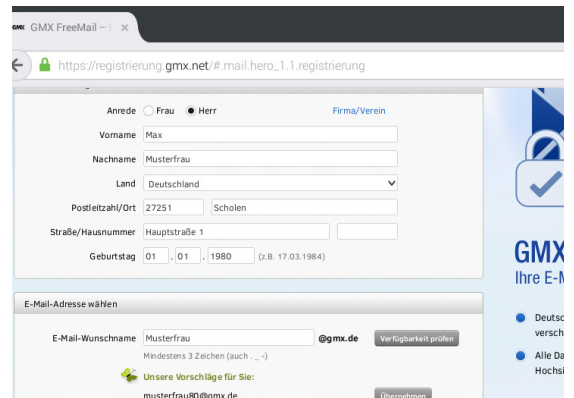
GMX FreeMail – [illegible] ×

https://registrierung.gmx.net/#.mail.hero_1.1.registrierung

Anrede Frau Herr Firma/Verein

Vorname Max

Nachname Musterfrau

Land Deutschland

Postleitzahl/Ort 27251 Scholen

Straße/Hausnummer Hauptstraße 1

Geburtstag 01 . 01 . 1980 (z.B. 17.03.1984)

E-Mail-Adresse wählen

E-Mail-Wunschname Musterfrau @gmx.de Verfügbarkeit prüfen

Mindestens 3 Zeichen (auch . _ -)

Unsere Vorschläge für Sie:

musterfrau80@gmx.de Übernehmen

GMX

Ihre E-M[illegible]

Deutsc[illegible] versch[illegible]

Alle Da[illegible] Hochsi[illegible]